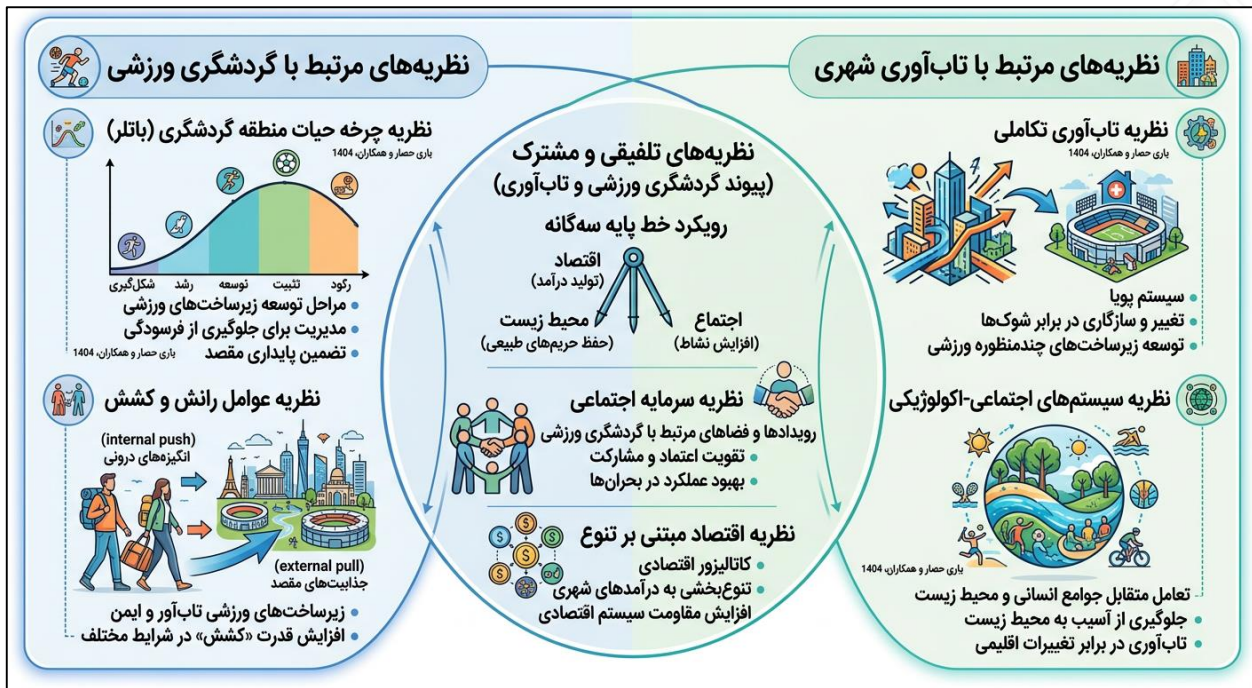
نظریه‌های مرتبط با گردشگری ورزشی

نظریه چرخه حیات منطقه گردشگری (باتلر)
باری حصار و همکاران، 1404

شکل‌گیری رشد توسعه تثبیت رکود

• مراحل توسعه زیرساخت‌های ورزشی
• مدیریت برای جلوگیری از فرسودگی
• تضمین پایداری مقصد
باری حصار و همکاران، 1404

نظریه عوامل رانش و کشش

(internal push)
انگیزه‌های درونی

(external pull)
جذابیت‌های مقصد

• زیرساخت‌های ورزشی تاب‌آور و ایمن
• افزایش قدرت «کشش» در شرایط مختلف

نظریه‌های تلفیقی و مشترک
(پیوند گردشگری ورزشی و تاب‌آوری)

رویکرد خط پایه سه‌گانه
اقتصاد
(تولید درآمد)
محیط زیست
(حفظ حریم‌های طبیعی)
اجتماع
(افزایش نشاط)

نظریه سرمایه اجتماعی
رویدادها و فضاهای مرتبط با گردشگری ورزشی
• تقویت اعتماد و مشارکت
• بهبود عملکرد در بحران‌ها

نظریه اقتصاد مبتنی بر تنوع
• کاتالیزور اقتصادی
• تنوع‌بخشی به درآمدهای شهری
افزایش مقاومت سیستم اقتصادی

نظریه‌های مرتبط با تاب‌آوری شهری

نظریه تاب‌آوری تکاملی
باری حصار و همکاران، 1404

• سیستم پویا
• تغییر و سازگاری در برابر شوک‌ها
• توسعه زیرساخت‌های چندمنظوره ورزشی

نظریه سیستم‌های اجتماعی-اکولوژیکی

باری حصار و همکاران، 1404

• تعامل متقابل جوامع انسانی و محیط زیست
• جلوگیری از آسیب به محیط زیست
• تاب‌آوری در برابر تغییرات اقلیمی